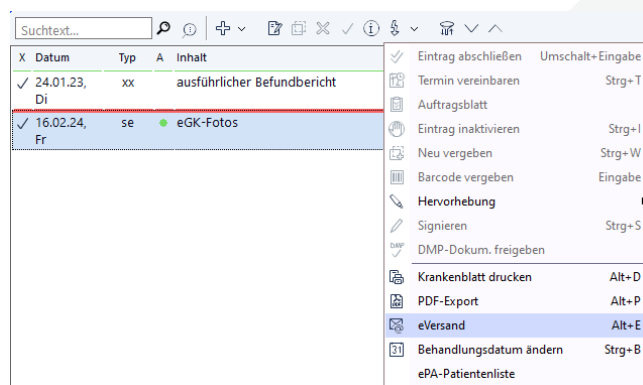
Suchtext...

| X | Datum | Typ | A | Inhalt |
|---|---|---|---|---|
| ✓ | 24.01.23, Di | xx | | ausführlicher Befundbericht |
| ✓ | 16.02.24, Fr | se | ● | eGK-Fotos |

Eintrag abschließen Umschalt+Eingabe
Termin vereinbaren Strg+T
Auftragsblatt
Eintrag inaktivieren Strg+I
Neu vergeben Strg+W
Barcode vergeben Eingabe
Hervorhebung
Signieren Strg+S
DMP
DMP-Dokum. freigeben
Krankenblatt drucken Alt+D
PDF-Export Alt+P
eVersand Alt+E
31
Behandlungsdatum ändern Strg+B
ePA-Patientenliste